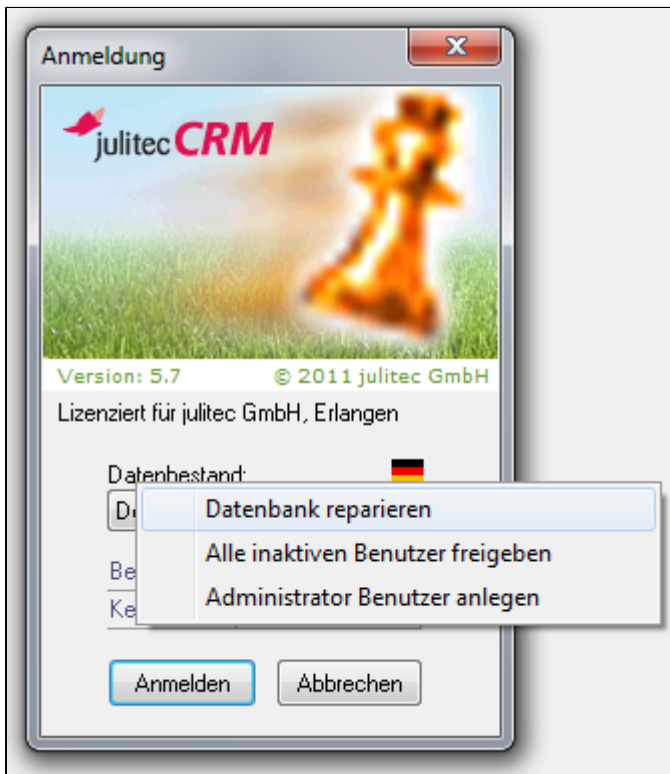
Anmeldung

julitec CRM

Version: 5.7 © 2011 julitec GmbH

Lizenziert für julitec GmbH, Erlangen

Datenbestand:

De

Be

Ke

Datenbank reparieren

Alle inaktiven Benutzer freigeben

Administrator Benutzer anlegen

Anmelden Abbrechen